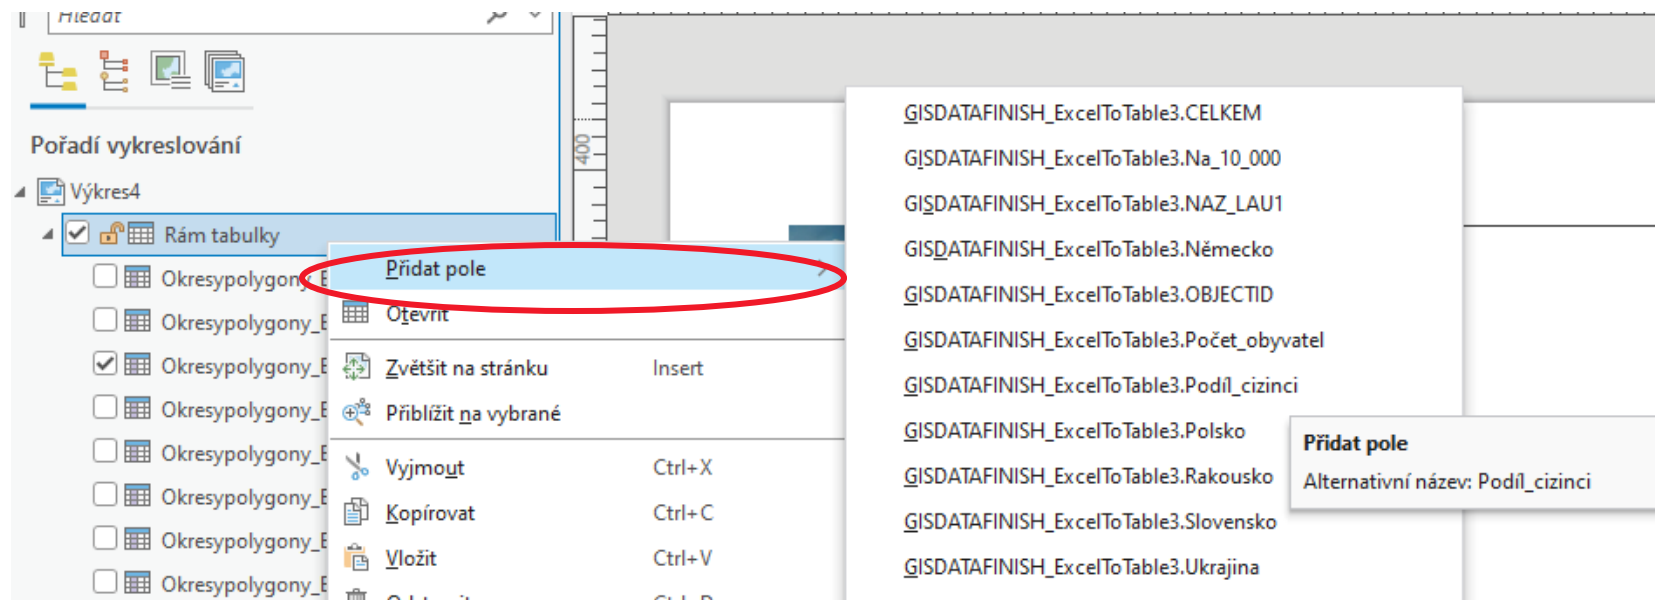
Hledat

Pořadí vykreslování

Výkres4

Rám tabulky

Okresypolygony_E

Okresypolygony_E

Okresypolygony_E

Okresypolygony_E

Okresypolygony_E

Okresypolygony_E

Okresypolygony_E

Okresypolygony_E

400

Přidat pole

Otevřít

Zvětšit na stránku Insert

Přiblížit na vybrané

Vyjmout Ctrl+X

Kopírovat Ctrl+C

Vložit Ctrl+V

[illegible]

GISDATAFINISH_ExcelToTable3.CELKEM

GISDATAFINISH_ExcelToTable3.Na_10_000

GISDATAFINISH_ExcelToTable3.NAZ_LAU1

GISDATAFINISH_ExcelToTable3.Německo

GISDATAFINISH_ExcelToTable3.OBJECTID

GISDATAFINISH_ExcelToTable3.Počet_obyvatel

GISDATAFINISH_ExcelToTable3.Podíl_cizinci

GISDATAFINISH_ExcelToTable3.Polsko

GISDATAFINISH_ExcelToTable3.Rakousko

GISDATAFINISH_ExcelToTable3.Slovensko

GISDATAFINISH_ExcelToTable3.Ukrajina

Přidat pole

Alternativní název: Podíl_cizinci